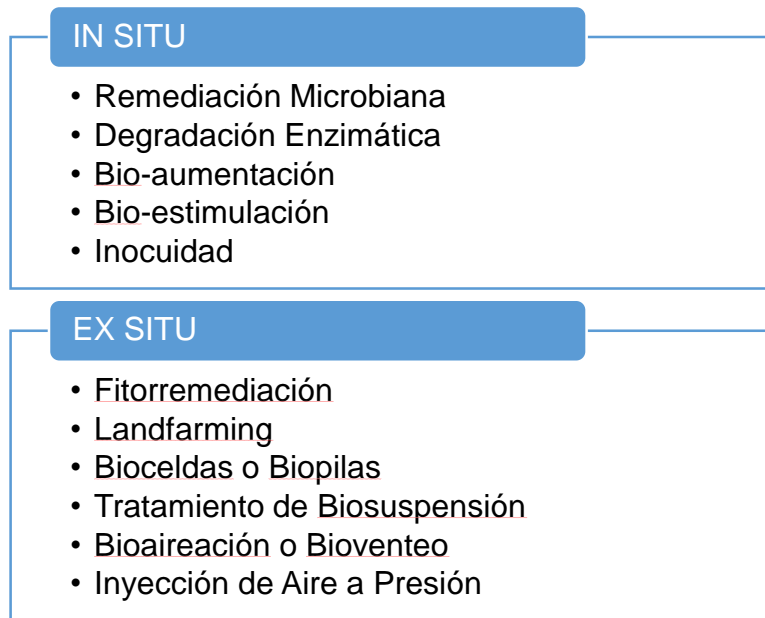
IN SITU

• Remediación Microbiana
• Degradación Enzimática
• Bio-aumentación
• Bio-estimulación
• Inocuidad

EX SITU

• Fitorremediación
• Landfarming
• Bioceldas o Biopilas
• Tratamiento de Biosuspensión
• Bioaireación o Bioventeo
• Inyección de Aire a Presión